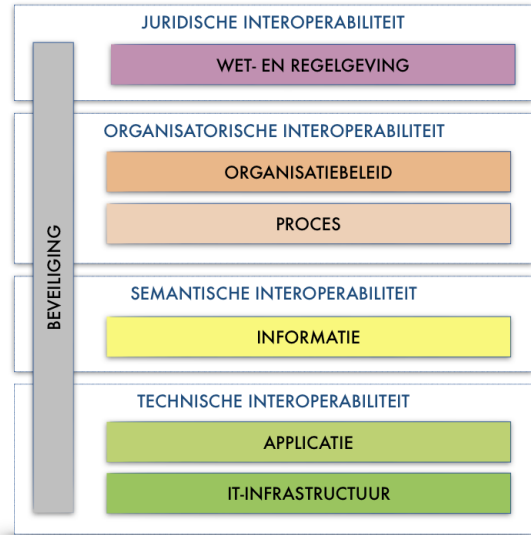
JURIDISCHE INTEROPERABILITEIT

WET- EN REGELGEVING

ORGANISATORISCHE INTEROPERABILITEIT

ORGANISATIEBELEID

PROCES

SEMANTISCHE INTEROPERABILITEIT

INFORMATIE

TECHNISCHE INTEROPERABILITEIT

APPLICATIE

IT-INFRASTRUCTUUR

BEVEILIGING